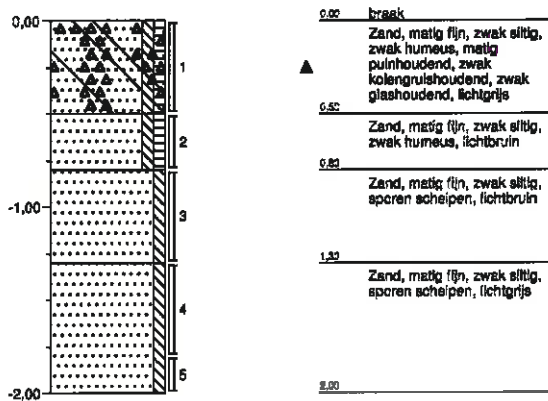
0,00
-1,00
-2,00
1
2
3
4
5

0.00 braak
Zand, matig fijn, zwak siltig, zwak humeus, matig puinhoudend, zwak kolengruishoudend, zwak glashoudend, lichtgrijs
0.50
Zand, matig fijn, zwak siltig, zwak humeus, lichtbruin
0.80
Zand, matig fijn, zwak siltig, sporen schelpen, lichtbruin
1.30
Zand, matig fijn, zwak siltig, sporen schelpen, lichtgrijs
2.00